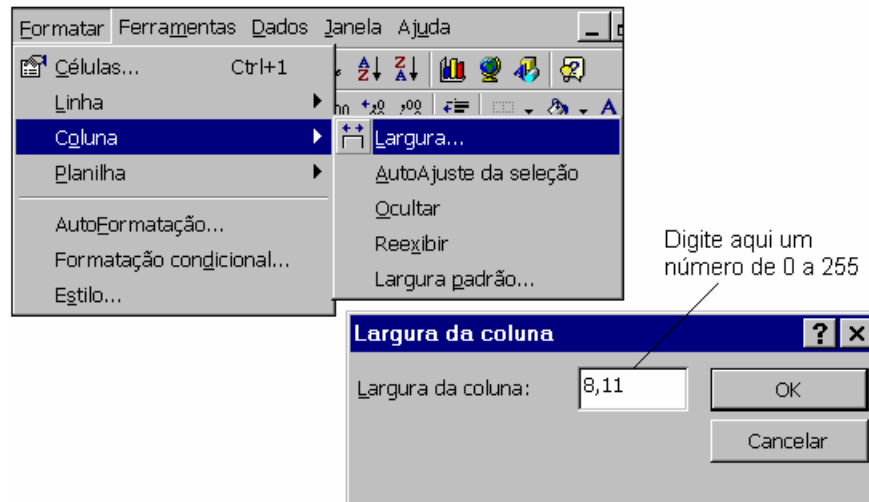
Formatar Ferramentas Dados Janela Ajuda

Células... Ctrl+1
Linha
Coluna
Planilha
AutoFormatação...
Formatação condicional...
Estilo...

Largura...
AutoAjuste da seleção
Ocultar
Reexibir
Largura padrão...

Digite aqui um número de 0 a 255

Largura da coluna
?
Largura da coluna: 8,11
OK
Cancelar